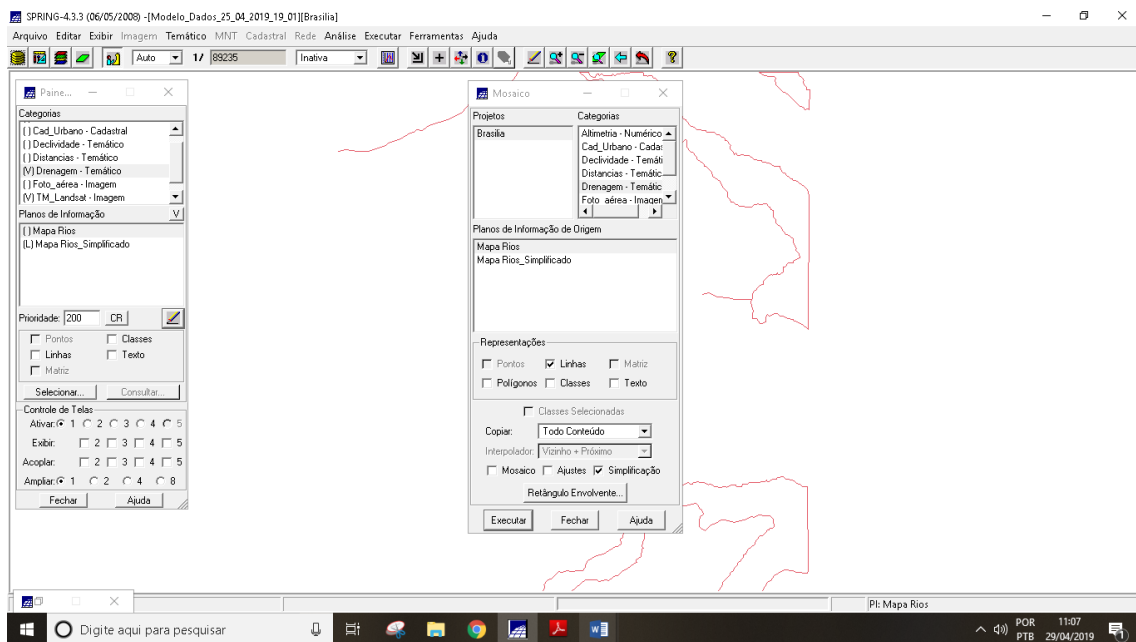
SPRING-4.3.3 (06/05/2008) -[Modelo_Dados_25_04_2019_19_01][Brasilia]

Arquivo Editar Exibir Imagem Temático MNT Cadastral Rede Análise Executar Ferramentas Ajuda

Auto 1/ 89235 Inativa

Paine...

Categorias
( ) Cad_Urbano - Cadastral
( ) Declividade - Temático
( ) Distancias - Temático
(V) Drenagem - Temático
( ) Foto_aérea - Imagem
(V) TM_Landsat - Imagem

Planos de Informação V
( ) Mapa Rios
(L) Mapa Rios_Simplificado

Prioridade: 200 CR

Pontos Classes
Linhas Texto
Matriz

Selecionar... Consultar...

Controle de Telas
Ativar: 1 2 3 4 5
Exibir: 2 3 4 5
Acoplar: 2 3 4 5
Ampliar: 1 2 4 8

Fechar Ajuda

Mosaico

Projetos
Brasilia

Categorias
Altimetria - Numérico
Cad_Urbano - Cadas
Declividade - Temáti
Distancias - Temátic
Drenagem - Temátic
Foto_aérea - Imagen

Planos de Informação de Origem
Mapa Rios
Mapa Rios_Simplificado

Representações
Pontos Linhas Matriz
Polígonos Classes Texto

Classes Selecionadas

Copiar: Todo Conteúdo
Interpolador: Vizinho + Próximo

Mosaico Ajustes Simplificação

Retângulo Envolvente...

Executar Fechar Ajuda

PI: Mapa Rios

Digite aqui para pesquisar

POR PTB 11:07 29/04/2019